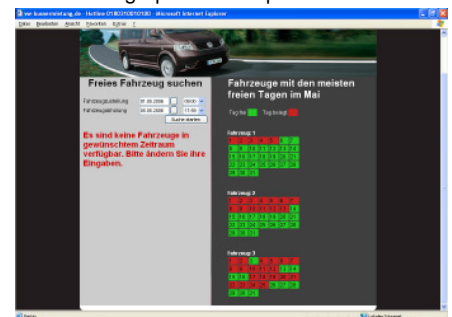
ver.busvermietung.de - Hotline 0180/100100100 - Microsoft Internet Explorer

Datei Bearbeiten Ansicht Favoriten Extras ?

Freies Fahrzeug suchen

Fahrzeugabholung 01.05.2006 10:00

Fahrzeugrückgabe 05.05.2006 11:00

Suche starten

Es sind keine Fahrzeuge im gewünschten Zeitraum verfügbar. Bitte ändern Sie Ihre Eingaben.

Fahrzeuge mit den meisten freien Tagen im Mai

Tag frei Tag belegt

Fahrzeug 1

Fahrzeug 2

Fahrzeug 3

Fertig